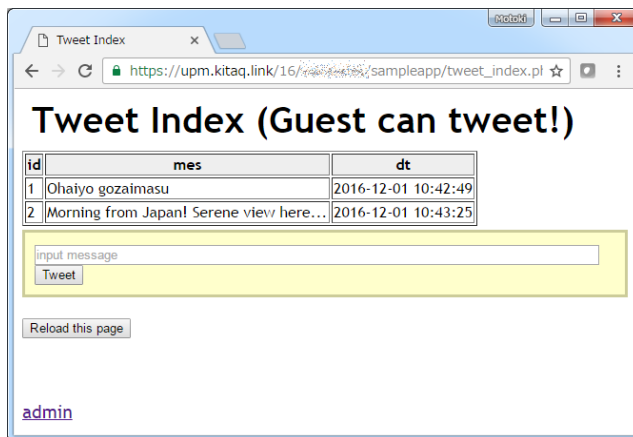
Motoki

Tweet Index ×

https://upm.kitaq.link/16/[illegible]/sampleapp/tweet_index.ph

# Tweet Index (Guest can tweet!)

| id | mes | dt |
|---|---|---|
| 1 | Ohaiyo gozaimasu | 2016-12-01 10:42:49 |
| 2 | Morning from Japan! Serene view here... | 2016-12-01 10:43:25 |

input message

Tweet

Reload this page

admin